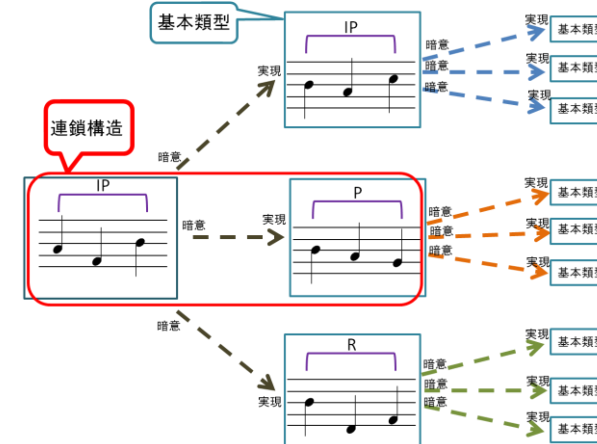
基本類型

IP

実現

暗意

暗意

暗意

実現 基本類

実現 基本類

実現 基本類

連鎖構造

暗意

IP

暗意

実現

P

暗意

暗意

暗意

実現 基本類

実現 基本類

実現 基本類

暗意

R

実現

暗意

暗意

暗意

実現 基本類

実現 基本類

実現 基本類